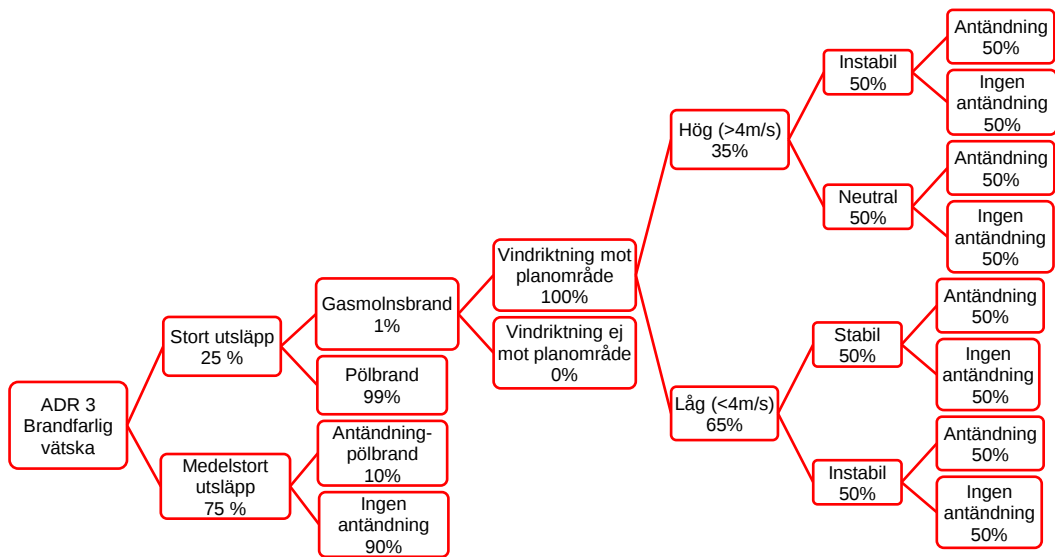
ADR 3 Brandfarlig vätska

Stort utsläpp 25 %

Medelstort utsläpp 75 %

Gasmolnsbrand 1%

Pölbrand 99%

Antändning-pölbrand 10%

Ingen antändning 90%

Vindriktning mot planområde 100%

Vindriktning ej mot planområde 0%

Hög (>4m/s) 35%

Låg (<4m/s) 65%

Instabil 50%

Neutral 50%

Stabil 50%

Instabil 50%

Antändning 50%

Ingen antändning 50%

Antändning 50%

Ingen antändning 50%

Antändning 50%

Ingen antändning 50%

Antändning 50%

Ingen antändning 50%